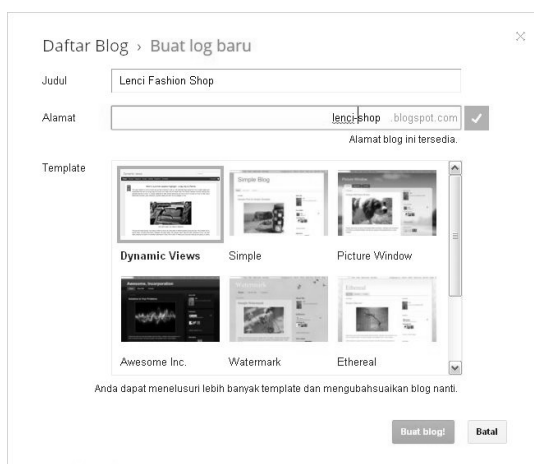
Daftar Blog › Buat log baru

Judul
Lenci Fashion Shop

Alamat
lenci-shop .blogspot.com
Alamat blog ini tersedia.

Template

Dynamic Views
Simple
Picture Window
Awesome Inc.
Watermark
Ethereal

Anda dapat menelusuri lebih banyak template dan mengubahsuaikan blog nanti.

Buat blog!
Batal